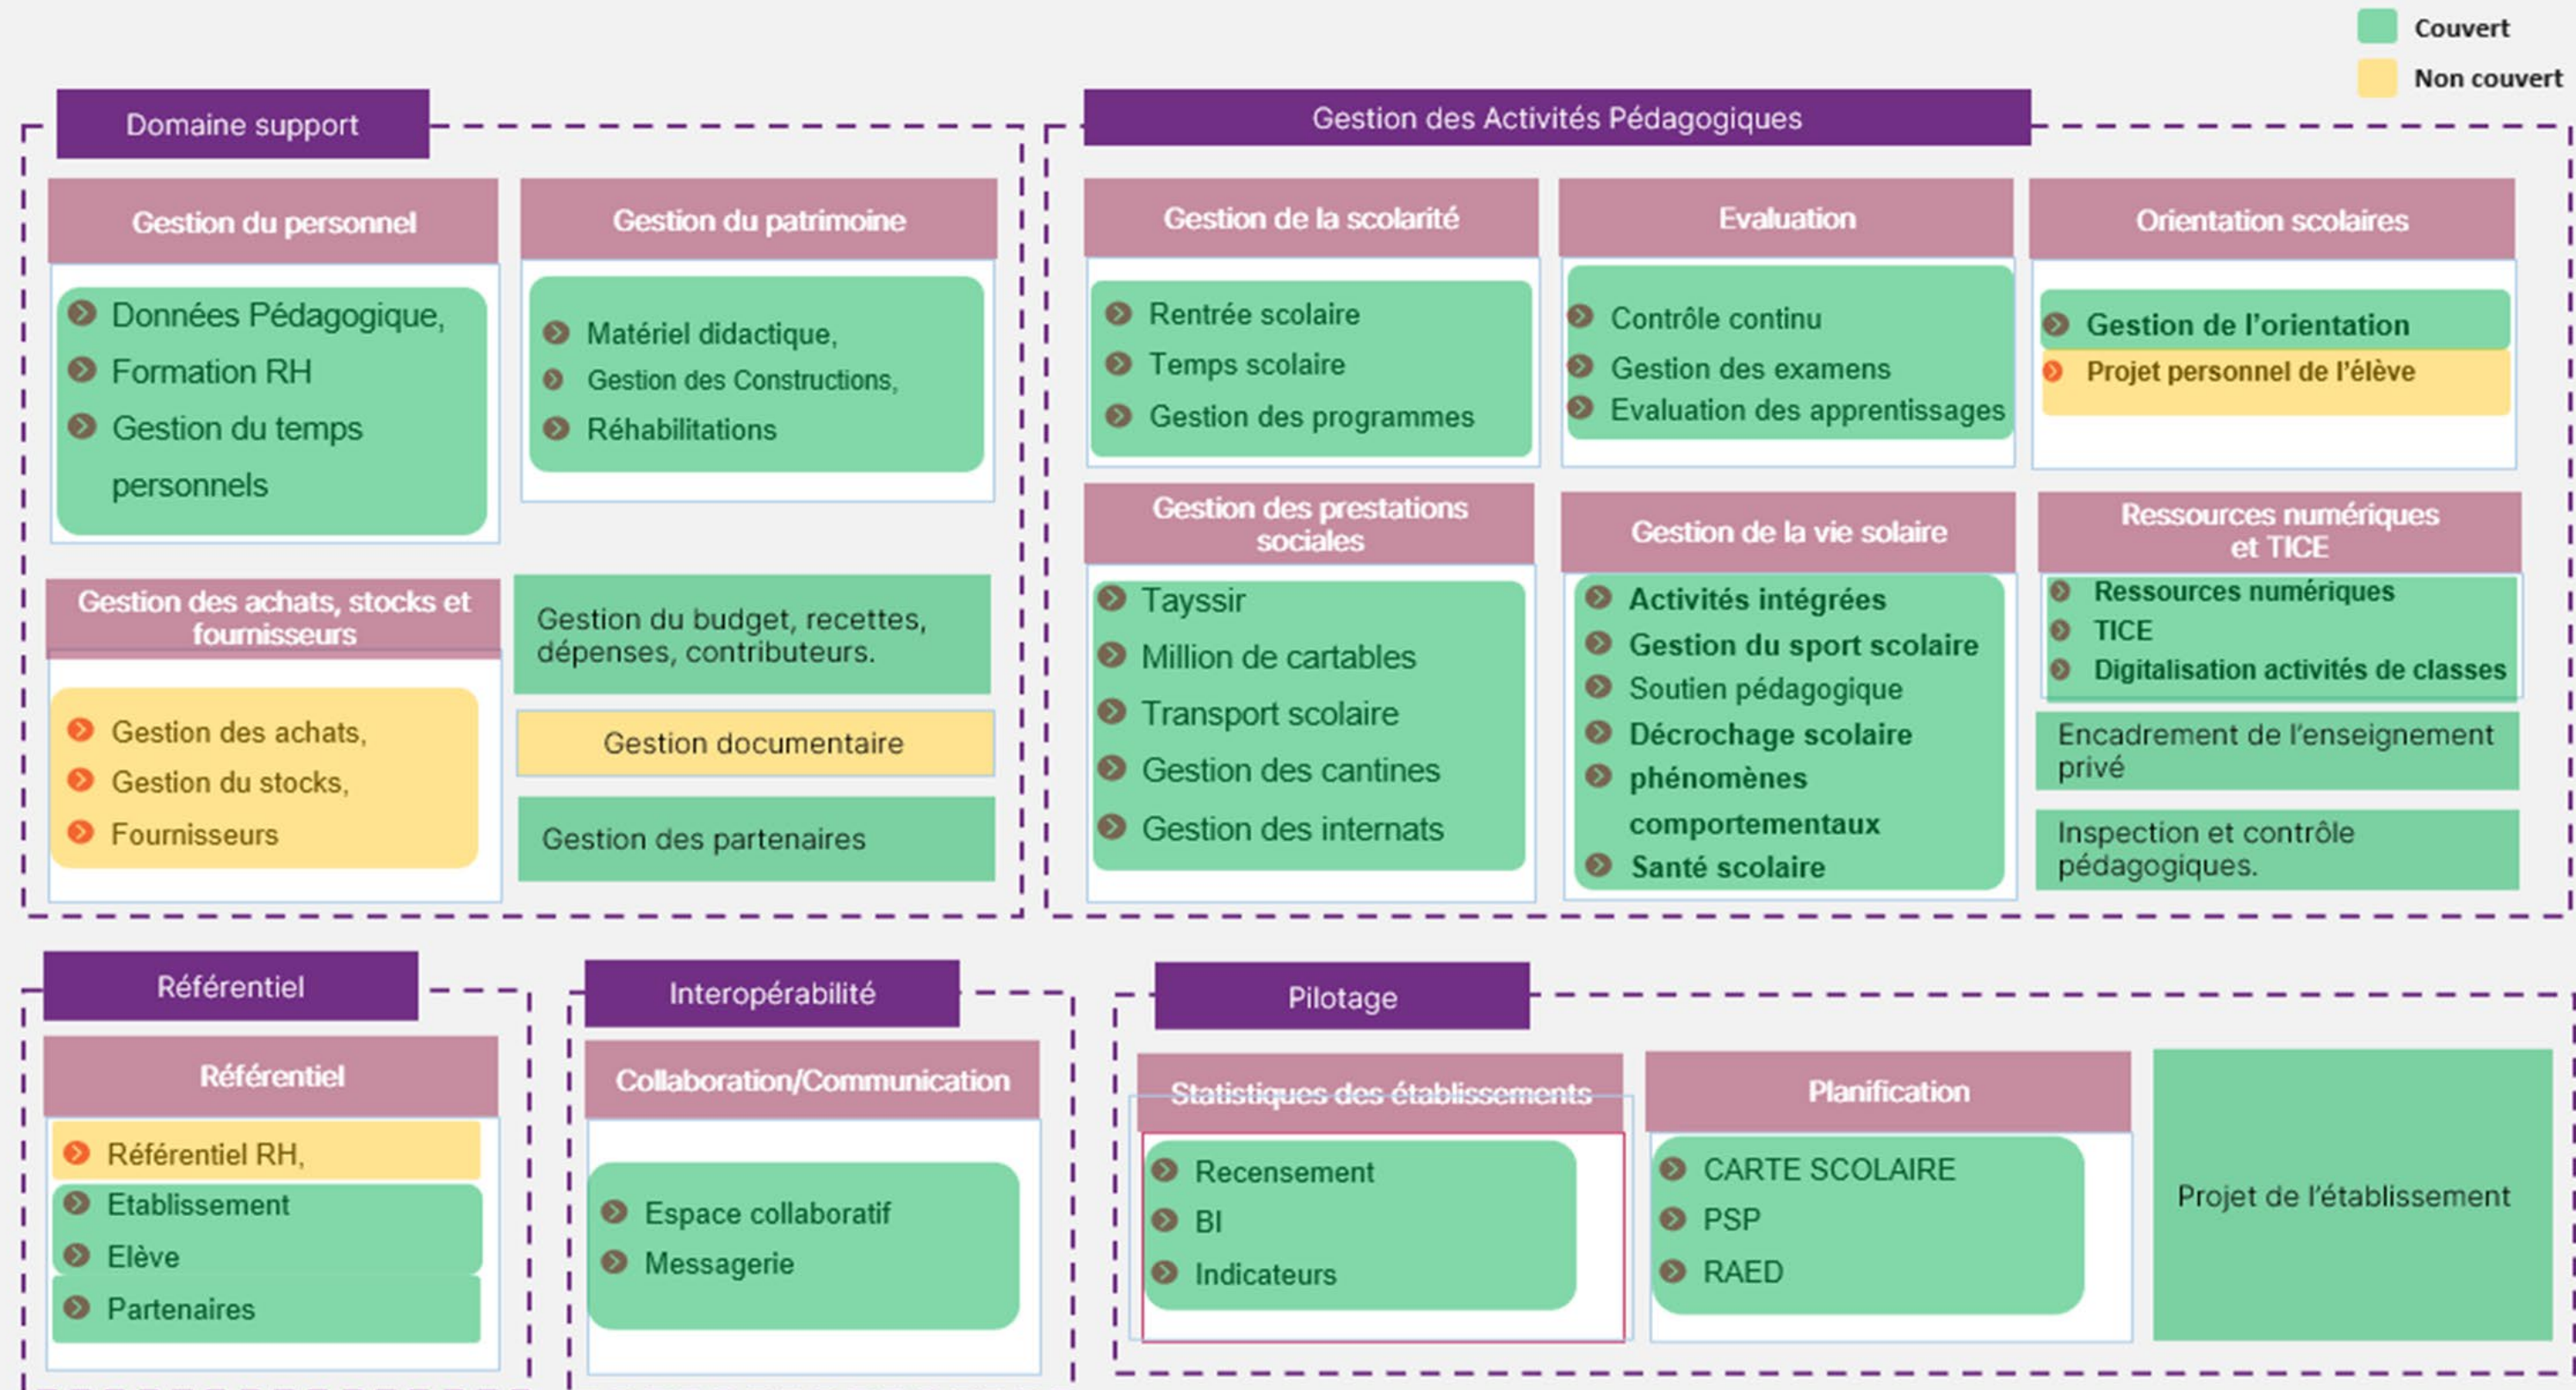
Couvert
Non couvert

Domaine support

Gestion du personnel
Données Pédagogique,
Formation RH
Gestion du temps personnels

Gestion du patrimoine
Matériel didactique,
Gestion des Constructions,
Réhabilitations

Gestion des achats, stocks et fournisseurs
Gestion des achats,
Gestion du stocks,
Fournisseurs

Gestion du budget, recettes, dépenses, contributeurs.

Gestion documentaire

Gestion des partenaires

Gestion des Activités Pédagogiques

Gestion de la scolarité
Rentrée scolaire
Temps scolaire
Gestion des programmes

Evaluation
Contrôle continu
Gestion des examens
Evaluation des apprentissages

Orientation scolaires
Gestion de l'orientation
Projet personnel de l'élève

Gestion des prestations sociales
Tayssir
Million de cartables
Transport scolaire
Gestion des cantines
Gestion des internats

Gestion de la vie solaire
Activités intégrées
Gestion du sport scolaire
Soutien pédagogique
Décrochage scolaire
phénomènes comportementaux
Santé scolaire

Ressources numériques et TICE
Ressources numériques
TICE
Digitalisation activités de classes

Encadrement de l'enseignement privé

Inspection et contrôle pédagogiques.

Référentiel

Référentiel
Référentiel RH,
Etablissement
Elève
Partenaires

Interopérabilité

Collaboration/Communication
Espace collaboratif
Messagerie

Pilotage

Statistiques des établissements
Recensement
BI
Indicateurs

Planification
CARTE SCOLAIRE
PSP
RAED

Projet de l'établissement